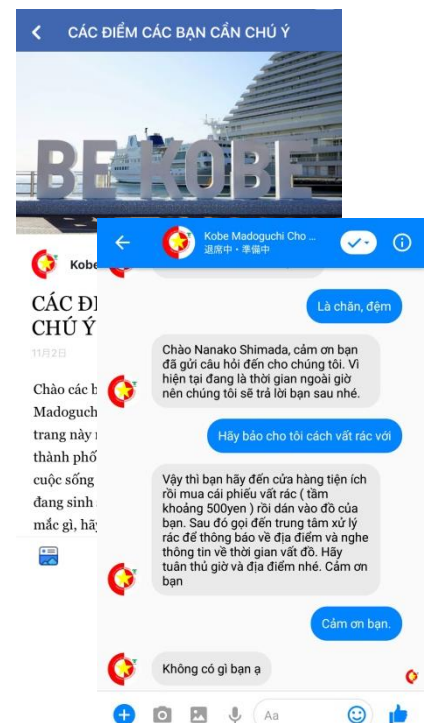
CÁC ĐIỂM CÁC BẠN CẦN CHÚ Ý

BE KOBE

Kobe

CÁC ĐI
CHÚ Ý

11月2日

Chào các b
Madoguch
trang này
thành phố
cuộc sống
đang sinh
mắc gì, hãy

Kobe Madoguchi Cho ...
退席中・準備中

Là chăn, đệm

Chào Nanako Shimada, cảm ơn bạn đã gửi câu hỏi đến cho chúng tôi. Vì hiện tại đang là thời gian ngoài giờ nên chúng tôi sẽ trả lời bạn sau nhé.

Hãy bảo cho tôi cách vất rác với

Vậy thì bạn hãy đến cửa hàng tiện ích rồi mua cái phiếu vất rác ( tầm khoảng 500yen ) rồi dán vào đồ của bạn. Sau đó gọi đến trung tâm xử lý rác để thông báo về địa điểm và nghe thông tin về thời gian vất đồ. Hãy tuân thủ giờ và địa điểm nhé. Cảm ơn bạn

Cảm ơn bạn.

Không có gì bạn ạ

Aa